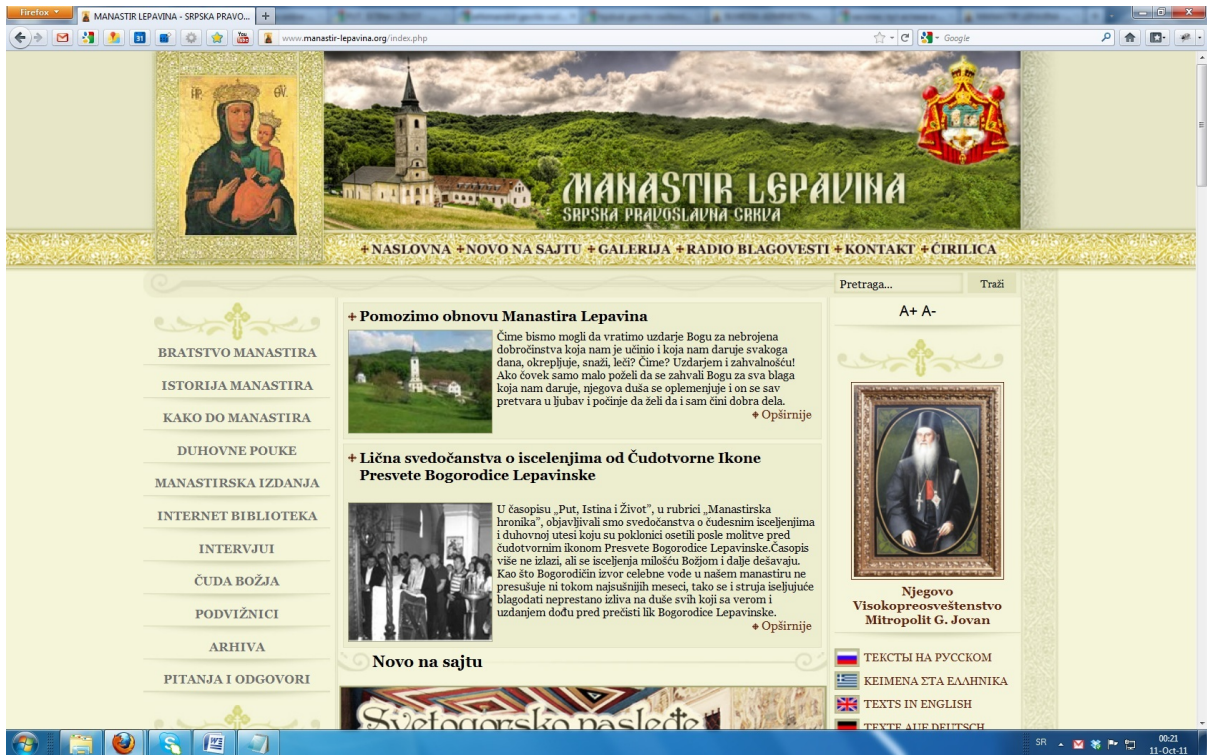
Firefox
MANASTIR LEPAVINA - SRPSKA PRAVO...
www.manastir-lepavina.org/index.php
Google

MANASTIR LEPAVINA
SRPSKA PRAVOSLAVNA CRKVA

+NASLOVNA +NOVO NA SAJTU +GALERIJA +RADIO BLAGOVESTI +KONTAKT +ĆIRILICA

Pretraga...
Traži
A+ A-

BRATSTVO MANASTIRA
ISTORIJA MANASTIRA
KAKO DO MANASTIRA
DUHOVNE POUKE
MANASTIRSKA IZDANJA
INTERNET BIBLIOTEKA
INTERVJUI
ČUDA BOŽJA
PODVIŽNICI
ARHIVA
PITANJA I ODGOVORI

+ Pomozimo obnovu Manastira Lepavina

Čime bismo mogli da vratimo uzdarje Bogu za nebrojena dobročinstva koja nam je učinio i koja nam daruje svakoga dana, okrepljuje, snaži, leči? Čime? Uzdarjem i zahvalnošću! Ako čovek samo malo poželi da se zahvali Bogu za sva blaga koja nam daruje, njegova duša se oplemenjuje i on se sav pretvara u ljubav i počinje da želi da i sam čini dobra dela.
+ Opširnije

+ Lična svedočanstva o iscelenjima od Čudotvorne Ikone Presvete Bogorodice Lepavinske

U časopisu „Put, Istina i Život", u rubrici „Manastirska hronika", objavljivali smo svedočanstva o čudesnim isceljenjima i duhovnoj utesi koju su poklonici osetili posle molitve pred čudotvornim ikonom Presvete Bogorodice Lepavinske.Časopis više ne izlazi, ali se isceljenja milošću Božjom i dalje dešavaju. Kao što Bogorodičin izvor celebne vode u našem manastiru ne presušuje ni tokom najsušnijih meseci, tako se i struja iseljujuće blagodati neprestano izliva na duše svih koji sa verom i uzdanjem dođu pred prečisti lik Bogorodice Lepavinske.
+ Opširnije

Novo na sajtu

Svetogorsko nasleđe

Njegovo
Visokopreosveštenstvo
Mitropolit G. Jovan

ТЕКСТЫ НА РУССКОМ
ΚΕΙΜΕΝΑ ΣΤΑ ΕΛΛΗΝΙΚΑ
TEXTS IN ENGLISH
TEXTE AUF DEUTSCH

SR
00:21
11-Oct-11